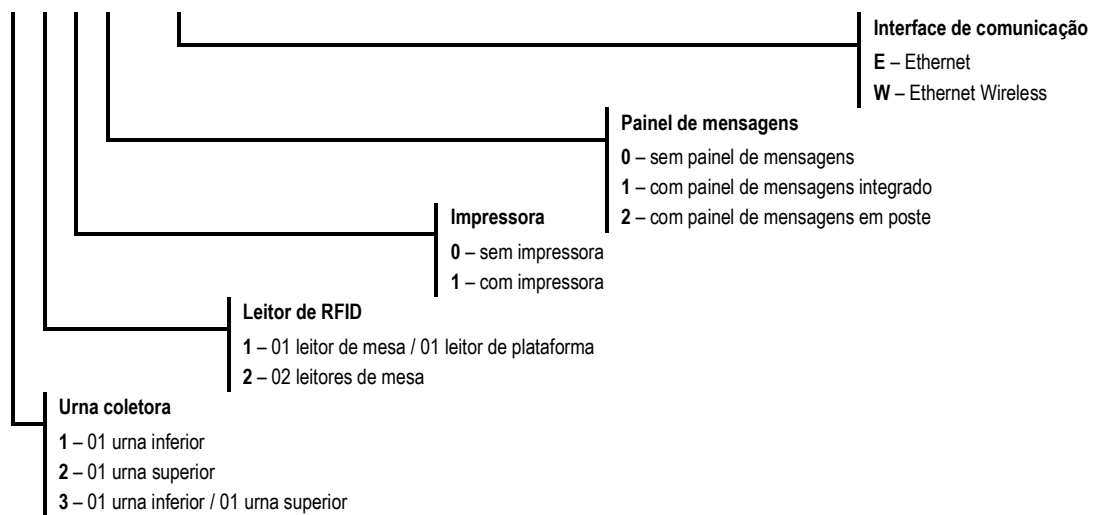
Interface de comunicação
E – Ethernet
W – Ethernet Wireless

Painel de mensagens
0 – sem painel de mensagens
1 – com painel de mensagens integrado
2 – com painel de mensagens em poste

Impressora
0 – sem impressora
1 – com impressora

Leitor de RFID
1 – 01 leitor de mesa / 01 leitor de plataforma
2 – 02 leitores de mesa

Urna coletora
1 – 01 urna inferior
2 – 01 urna superior
3 – 01 urna inferior / 01 urna superior